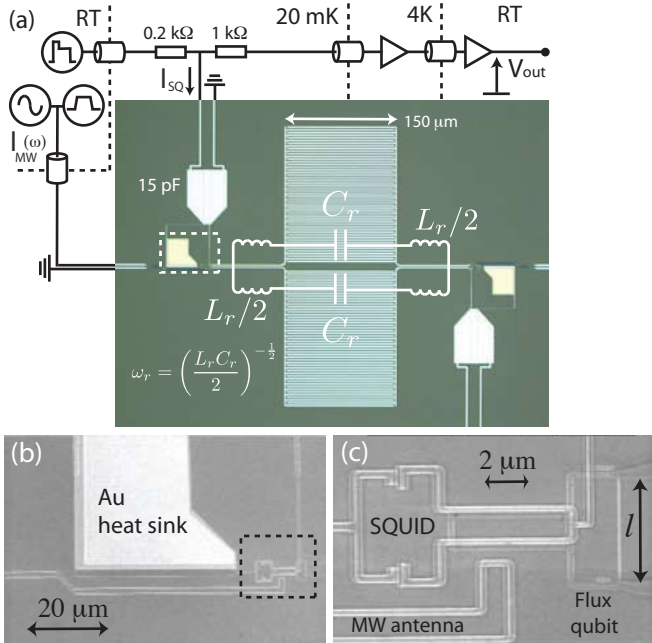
(a) RT 0.2 kΩ 1 kΩ 20 mK 4K RT

$I_{SQ}$

$V_{out}$

$I_{MW}^{(\omega)}$

150 μm

15 pF

$C_r$

$L_r/2$

$L_r/2$

$C_r$

$\omega_r = \left(\frac{L_r C_r}{2}\right)^{-\frac{1}{2}}$

(b) Au heat sink

20 μm

(c) 2 μm

SQUID

$l$

MW antenna

Flux qubit